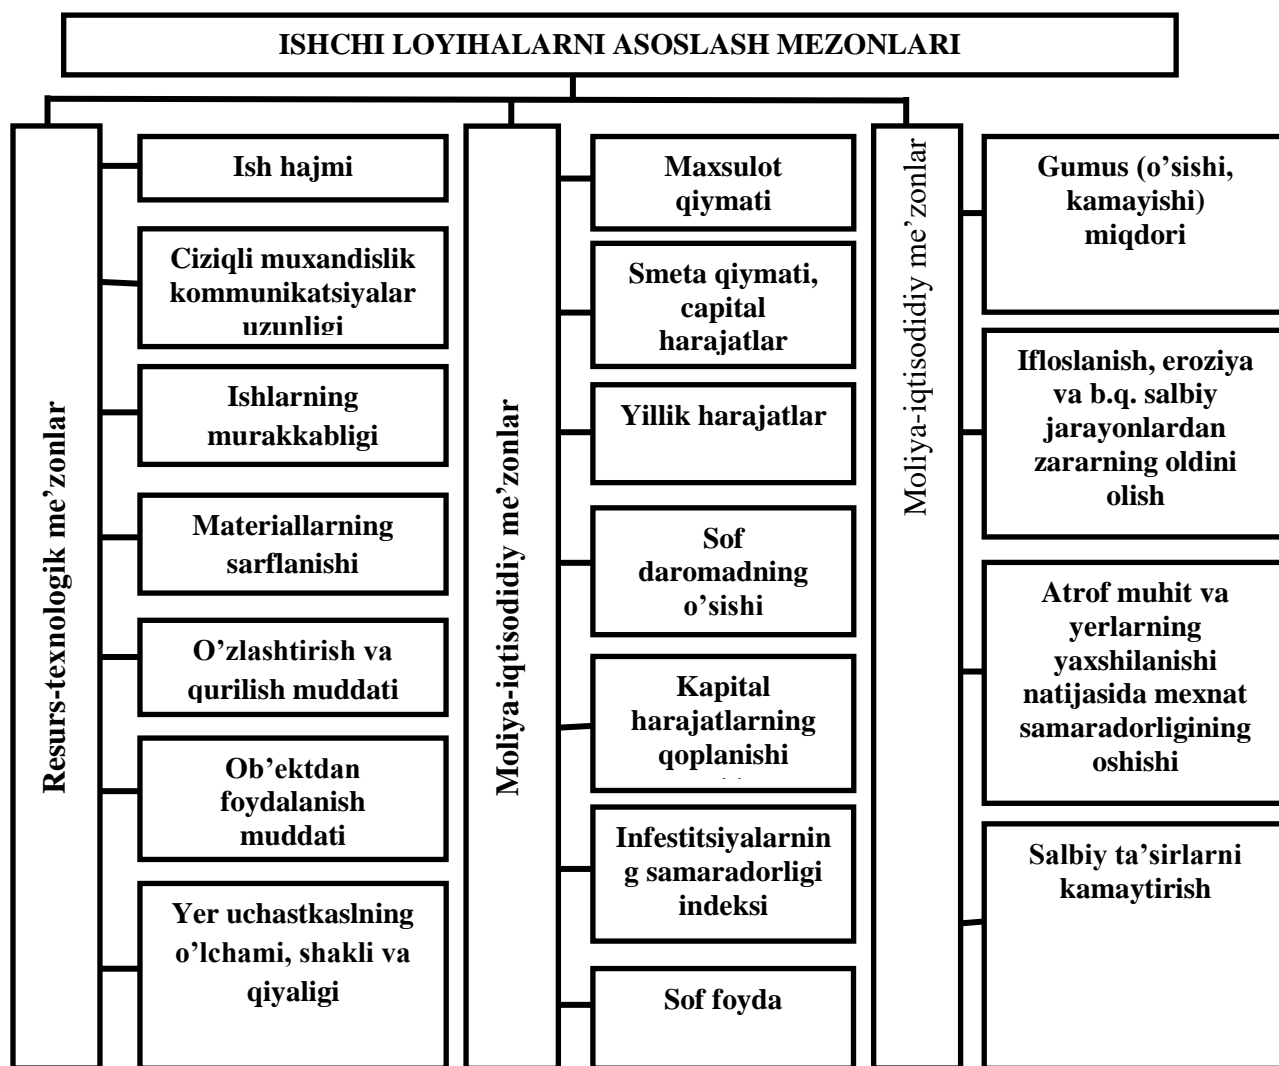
ISHCHI LOYIHALARNI ASOSLASH MEZONLARI

Resurs-texnologik me'zonlar

Ish hajmi

Ciziqli muxandislik kommunikatsiyalar uzunligi

Ishlarning murakkabligi

Materiallarning sarflanishi

O'zlashtirish va qurilish muddati

Ob'ektdan foydalanish muddati

Yer uchastkaslning o'lchami, shakli va qiyaligi

Moliya-iqtisodidiy me'zonlar

Maxsulot qiymati

Smeta qiymati, capital harajatlar

Yillik harajatlar

Sof daromadning o'sishi

Kapital harajatlarning qoplanishi

Infestitsiyalarning samaradorligi indeksi

Sof foyda

Moliya-iqtisodidiy me'zonlar

Gumus (o'sishi, kamayishi) miqdori

Ifloslanish, eroziya va b.q. salbiy jarayonlardan zararning oldini olish

Atrof muhit va yerlarning yaxshilanishi natijasida mexnat samaradorligining oshishi

Salbiy ta'sirlarni kamaytirish